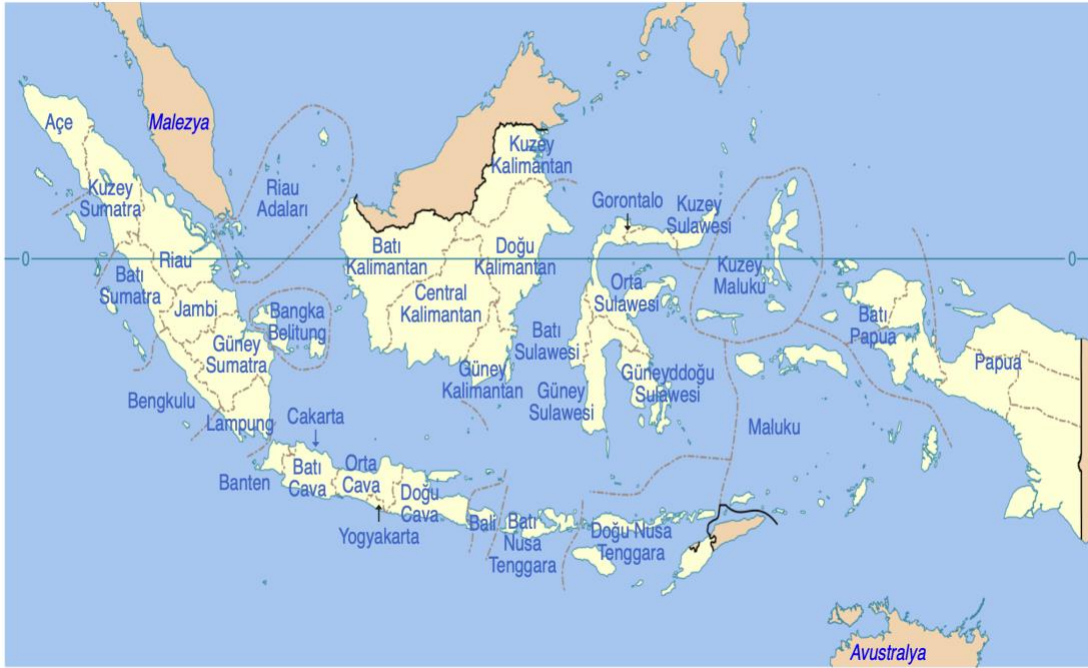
Açe
Malezya
Kuzey Sumatra
Riau Adaları
Kuzey Kalimantan
Gorontalo
Kuzey Sulawesi
0
0
Riau
Batı Sumatra
Batı Kalimantan
Doğu Kalimantan
Orta Sulawesi
Kuzey Maluku
Jambi
Bangka Belitung
Central Kalimantan
Batı Sulawesi
Batı Papua
Papua
Güney Sumatra
Güney Kalimantan
Güney Sulawesi
Güneydoğu Sulawesi
Bengkulu
Lampung
Cakarta
Maluku
Banten
Batı Cava
Orta Cava
Doğu Cava
Yogyakarta
Bali
Batı Nusa Tenggara
Doğu Nusa Tenggara
Avustralya